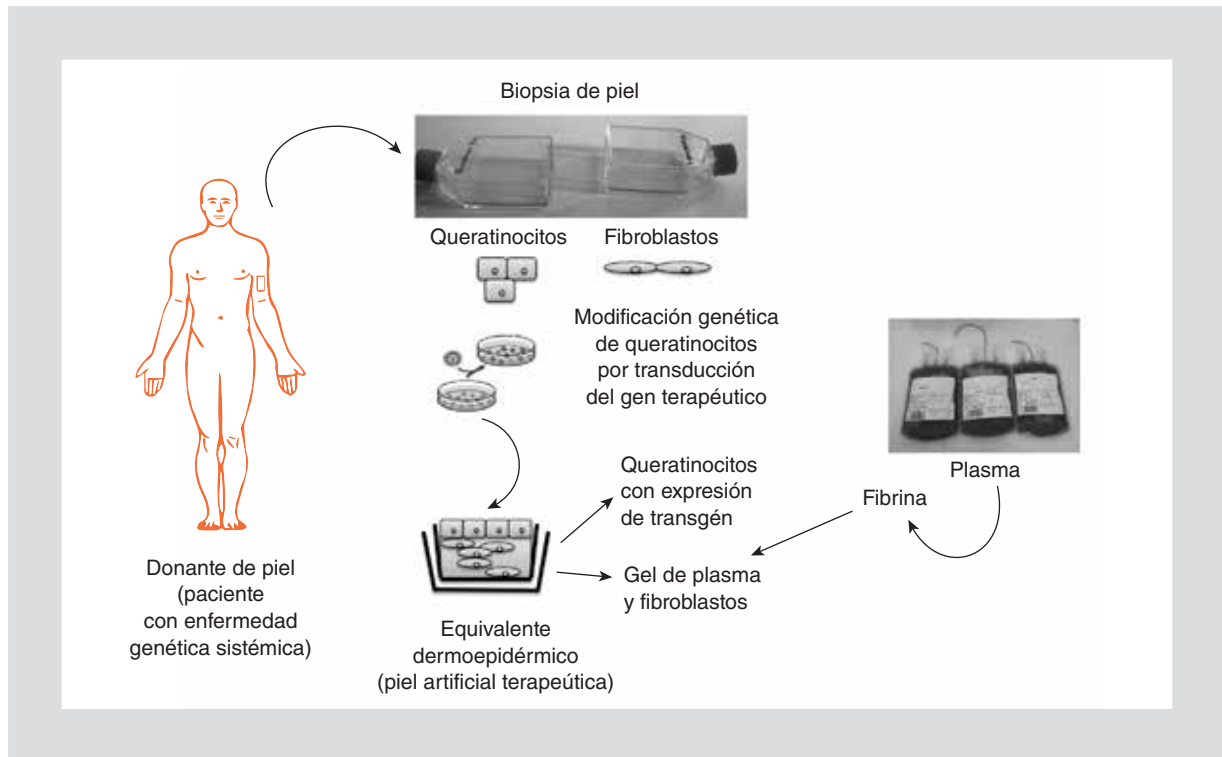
Biopsia de piel

Queratinocitos

Fibroblastos

Modificación genética de queratinocitos por transducción del gen terapéutico

Plasma

Fibrina

Queratinocitos con expresión de transgén

Gel de plasma y fibroblastos

Donante de piel (paciente con enfermedad genética sistémica)

Equivalente dermoepidérmico (piel artificial terapeútica)